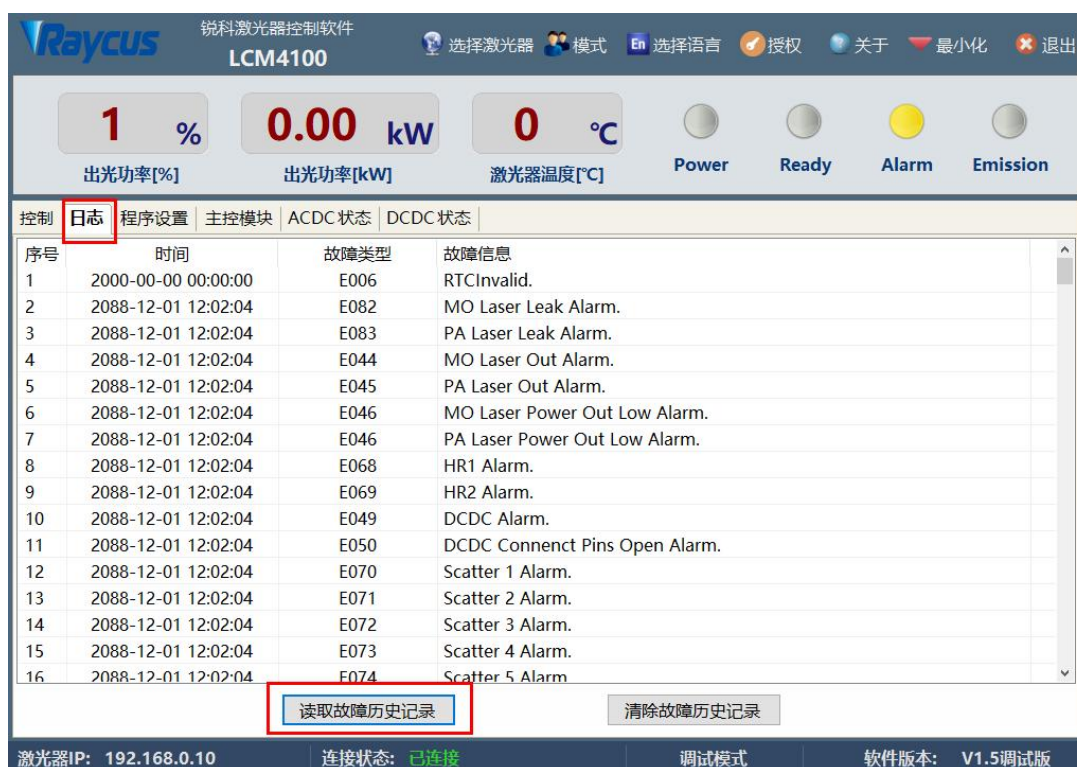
Raycus 锐科激光器控制软件 LCM4100

选择激光器 模式 En 选择语言 授权 关于 最小化 退出

1 %
出光功率[%]

0.00 kW
出光功率[kW]

0 ℃
激光器温度[℃]

Power Ready Alarm Emission

控制 日志 程序设置 主控模块 ACDC状态 DCDC状态

| 序号 | 时间 | 故障类型 | 故障信息 |
|---|---|---|---|
| 1 | 2000-00-00 00:00:00 | E006 | RTCInvalid. |
| 2 | 2088-12-01 12:02:04 | E082 | MO Laser Leak Alarm. |
| 3 | 2088-12-01 12:02:04 | E083 | PA Laser Leak Alarm. |
| 4 | 2088-12-01 12:02:04 | E044 | MO Laser Out Alarm. |
| 5 | 2088-12-01 12:02:04 | E045 | PA Laser Out Alarm. |
| 6 | 2088-12-01 12:02:04 | E046 | MO Laser Power Out Low Alarm. |
| 7 | 2088-12-01 12:02:04 | E046 | PA Laser Power Out Low Alarm. |
| 8 | 2088-12-01 12:02:04 | E068 | HR1 Alarm. |
| 9 | 2088-12-01 12:02:04 | E069 | HR2 Alarm. |
| 10 | 2088-12-01 12:02:04 | E049 | DCDC Alarm. |
| 11 | 2088-12-01 12:02:04 | E050 | DCDC Connenct Pins Open Alarm. |
| 12 | 2088-12-01 12:02:04 | E070 | Scatter 1 Alarm. |
| 13 | 2088-12-01 12:02:04 | E071 | Scatter 2 Alarm. |
| 14 | 2088-12-01 12:02:04 | E072 | Scatter 3 Alarm. |
| 15 | 2088-12-01 12:02:04 | E073 | Scatter 4 Alarm. |
| 16 | 2088-12-01 12:02:04 | E074 | Scatter 5 Alarm. |

读取故障历史记录 清除故障历史记录

激光器IP: 192.168.0.10 连接状态: 已连接 调试模式 软件版本: V1.5调试版